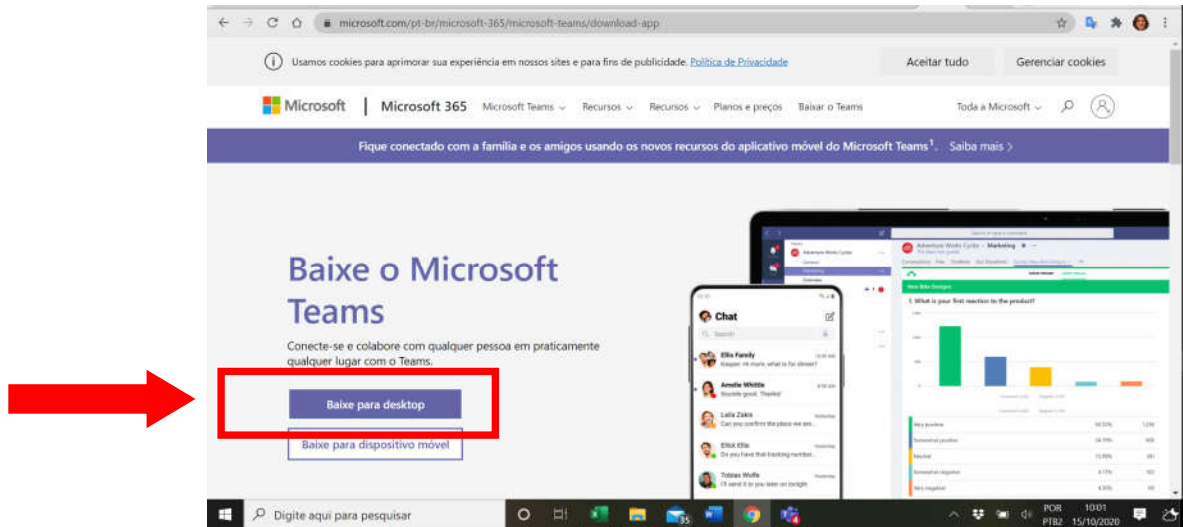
microsoft.com/pt-br/microsoft-365/microsoft-teams/download-app

Usamos cookies para aprimorar sua experiência em nossos sites e para fins de publicidade. Política de Privacidade

Aceitar tudo

Gerenciar cookies

Microsoft | Microsoft 365 Microsoft Teams Recursos Recursos Planos e preços Baixar o Teams

Toda a Microsoft

Fique conectado com a família e os amigos usando os novos recursos do aplicativo móvel do Microsoft Teams$^1$. Saiba mais >

Baixe o Microsoft Teams

Conecte-se e colabore com qualquer pessoa em praticamente qualquer lugar com o Teams.

Baixe para desktop

Baixe para dispositivo móvel

Chat

Ellis Family

Amelie Whittle

Laila Zakis

Elliot Ellis

Tobias Wolfe

Adventure Works Cycles - Marketing

New Bike Designs

1. What is your first reaction to the product?

Digite aqui para pesquisar

POR PTB2

10:01 15/10/2020